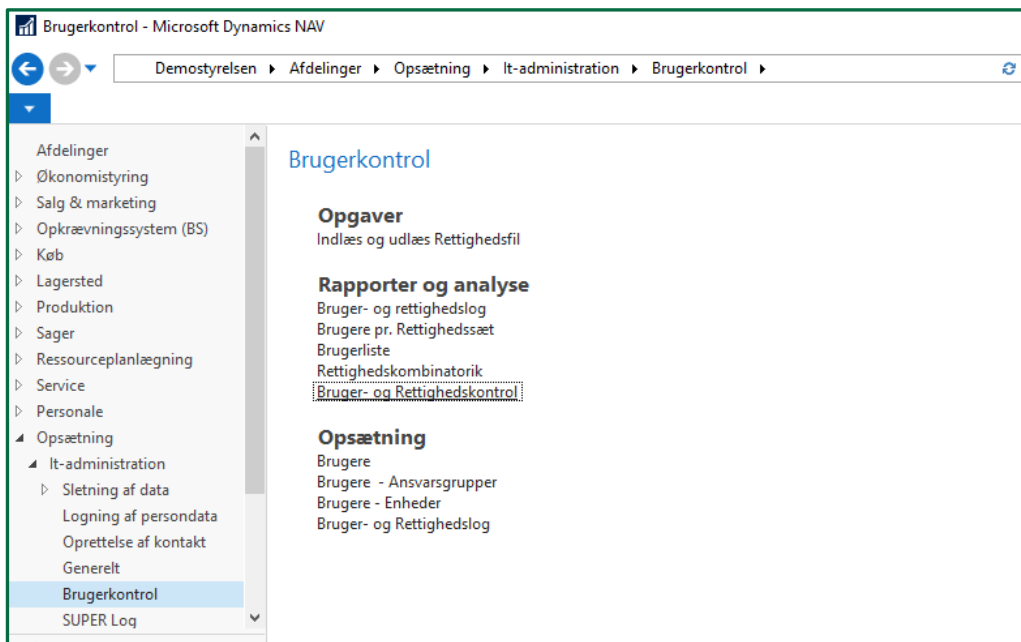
Brugerkontrol - Microsoft Dynamics NAV

Demostyrelsen ▸ Afdelinger ▸ Opsætning ▸ It-administration ▸ Brugerkontrol ▸

Afdelinger
Økonomistyring
Salg & marketing
Opkrævningssystem (BS)
Køb
Lagersted
Produktion
Sager
Ressourceplanlægning
Service
Personale
Opsætning
It-administration
Sletning af data
Logning af persondata
Oprettelse af kontakt
Generelt
Brugerkontrol
SUPER Log

Brugerkontrol

Opgaver
Indlæs og udlæs Rettighedsfil

Rapporter og analyse
Bruger- og rettighedslog
Brugere pr. Rettighedssæt
Brugerliste
Rettighedskombinatorik
Bruger- og Rettighedskontrol

Opsætning
Brugere
Brugere - Ansvarsgrupper
Brugere - Enheder
Bruger- og Rettighedslog